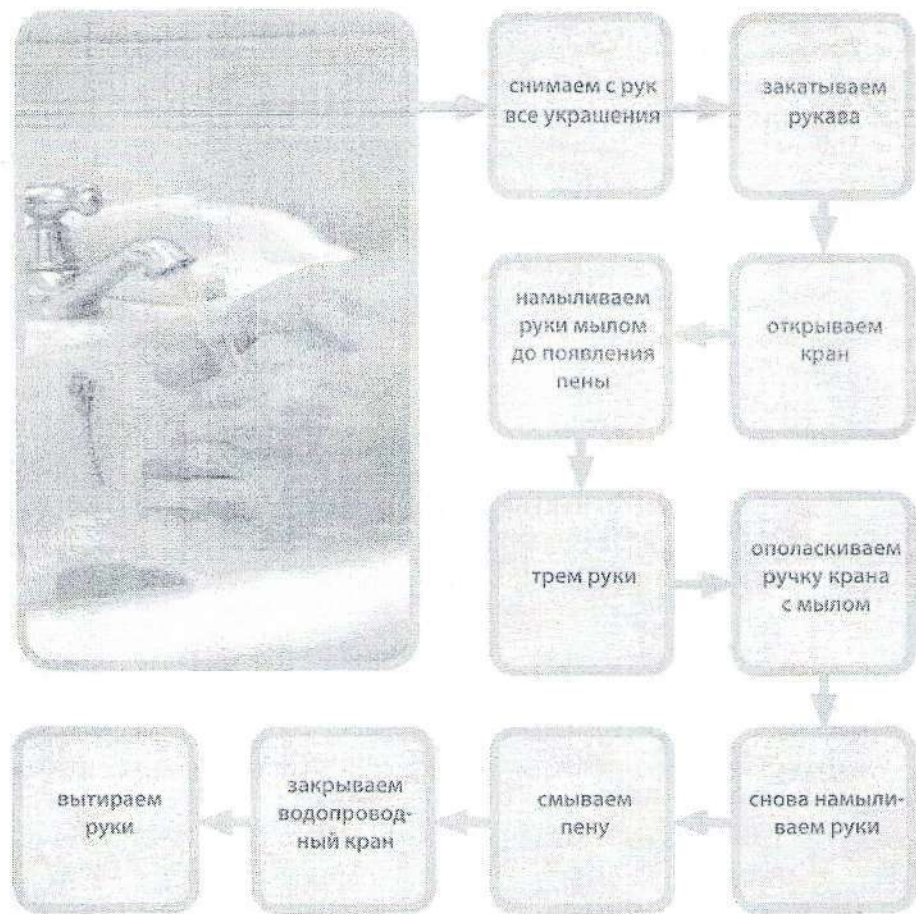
снимаем с рук все украшения

закатываем рукава

открываем кран

намыливаем руки мылом до появления пены

трем руки

ополаскиваем ручку крана с мылом

снова намыливаем руки

смываем пену

закрываем водопроводный кран

вытираем руки